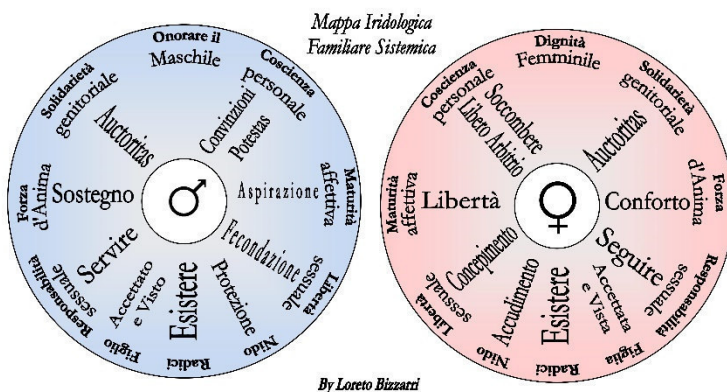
Mappa Iridologica
Familiare Sistemica

Onorare il
Maschile
Coscienza
personale
Solidarietà
genitoriale
Auctoritas
Convinzioni
Potestas
Forza
d'Anima
Sostegno
♂
Aspirazione
Maturità
affettiva
Servire
Accettato
e Visto
Esistere
Fecondazione
Protezione
Responsabilità
sessuale
Libertà
sessuale
Figlio
Radici
Nido

Dignità
Femminile
Coscienza
personale
Soccombere
Libero Arbitrio
Auctoritas
Solidarietà
genitoriale
Maturità
affettiva
Libertà
♀
Conforto
d'Anima
Forza
Concepimento
Seguire
Accudimento
Esistere
Accettata
e Vista
Libertà
sessuale
Responsabilità
sessuale
Nido
Radici
Figlia

By Loreto Bizzarri